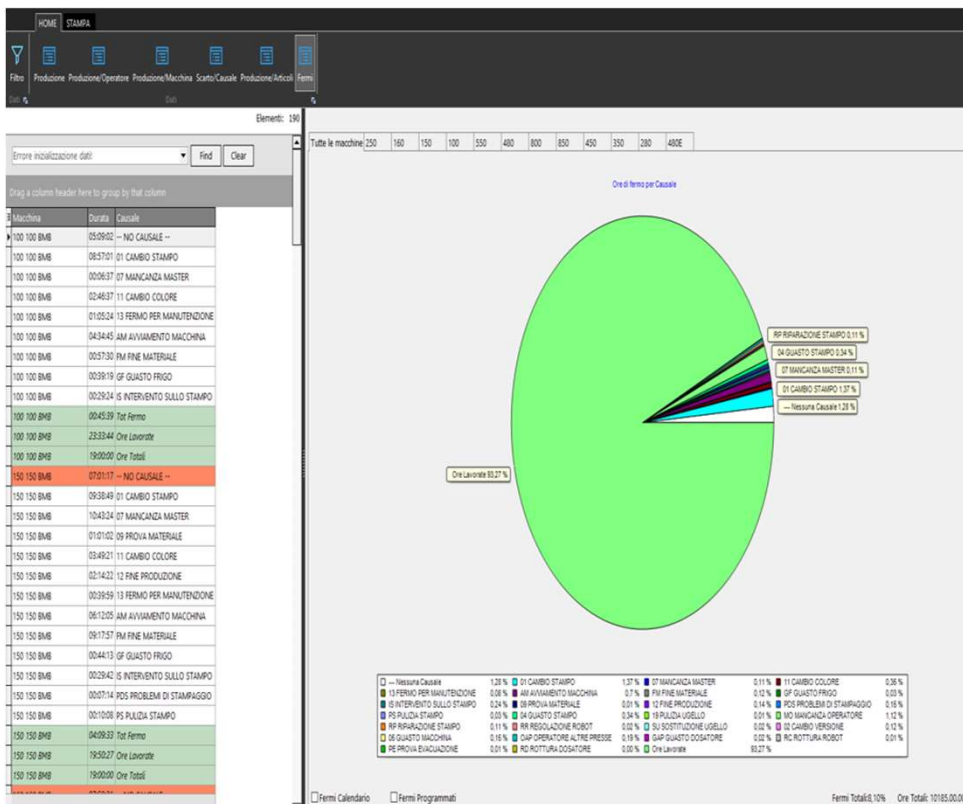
HOME STAMPA

Filtro Produzione Produzione/Operatore Produzione/Macchina Scarto/Causale Produzione/Articoli Fermi

Dati Dati

Elementi: 190

Errore inizializzazione dati! Find Clear

Drag a column header here to group by that column

| Macchina | Durata | Causale |
|---|---|---|
| 100 100 BMB | 05:09:02 | -- NO CAUSALE -- |
| 100 100 BMB | 08:57:01 | 01 CAMBIO STAMPO |
| 100 100 BMB | 00:06:37 | 07 MANCANZA MASTER |
| 100 100 BMB | 02:46:37 | 11 CAMBIO COLORE |
| 100 100 BMB | 01:05:24 | 13 FERMO PER MANUTENZIONE |
| 100 100 BMB | 04:34:45 | AM AVVIAMENTO MACCHINA |
| 100 100 BMB | 00:57:30 | FM FINE MATERIALE |
| 100 100 BMB | 00:39:19 | GF GUASTO FRIGO |
| 100 100 BMB | 00:29:24 | IS INTERVENTO SULLO STAMPO |
| 100 100 BMB | 00:45:39 | Tot Fermo |
| 100 100 BMB | 23:33:44 | Ore Lavorate |
| 100 100 BMB | 19:00:00 | Ore Totali |
| 150 150 BMB | 07:01:17 | -- NO CAUSALE -- |
| 150 150 BMB | 09:38:49 | 01 CAMBIO STAMPO |
| 150 150 BMB | 10:43:24 | 07 MANCANZA MASTER |
| 150 150 BMB | 01:01:02 | 09 PROVA MATERIALE |
| 150 150 BMB | 03:49:21 | 11 CAMBIO COLORE |
| 150 150 BMB | 02:14:22 | 12 FINE PRODUZIONE |
| 150 150 BMB | 00:39:59 | 13 FERMO PER MANUTENZIONE |
| 150 150 BMB | 06:12:05 | AM AVVIAMENTO MACCHINA |
| 150 150 BMB | 09:17:57 | FM FINE MATERIALE |
| 150 150 BMB | 00:44:13 | GF GUASTO FRIGO |
| 150 150 BMB | 00:29:42 | IS INTERVENTO SULLO STAMPO |
| 150 150 BMB | 00:07:14 | PDS PROBLEMI DI STAMPAGGIO |
| 150 150 BMB | 00:10:08 | PS PULIZIA STAMPO |
| 150 150 BMB | 04:09:33 | Tot Fermo |
| 150 150 BMB | 19:50:27 | Ore Lavorate |
| 150 150 BMB | 19:00:00 | Ore Totali |

Tutte le macchine 250 160 150 100 550 480 800 850 450 350 280 480E

Ore di fermo per Causale

RP RIPARAZIONE STAMPO 0,11 %
04 GUASTO STAMPO 0,34 %
07 MANCANZA MASTER 0,11 %
01 CAMBIO STAMPO 1,37 %
--- Nessuna Causale 1,28 %
Ore Lavorate 93,27 %

--- Nessuna Causale 1,28 % 01 CAMBIO STAMPO 1,37 % 07 MANCANZA MASTER 0,11 % 11 CAMBIO COLORE 0,36 %
13 FERMO PER MANUTENZIONE 0,08 % AM AVVIAMENTO MACCHINA 0,7 % FM FINE MATERIALE 0,12 % GF GUASTO FRIGO 0,03 %
IS INTERVENTO SULLO STAMPO 0,24 % 09 PROVA MATERIALE 0,01 % 12 FINE PRODUZIONE 0,14 % PDS PROBLEMI DI STAMPAGGIO 0,15 %
PS PULIZIA STAMPO 0,03 % 04 GUASTO STAMPO 0,34 % 19 PULIZIA UGELLO 0,01 % MO MANCANZA OPERATORE 1,12 %
RP RIPARAZIONE STAMPO 0,11 % RR REGOLAZIONE ROBOT 0,02 % SU SOSTITUZIONE UGELLO 0,02 % 02 CAMBIO VERSIONE 0,12 %
06 GUASTO MACCHINA 0,15 % OAP OPERATORE ALTRE PRESSE 0,19 % GAP GUASTO DOSATORE 0,02 % RC ROTTURA ROBOT 0,01 %
PE PROVA EVACUAZIONE 0,01 % RD ROTTURA DOSATORE 0,00 % Ore Lavorate 93,27 %

Fermi Calendario Fermi Programmati

Fermi Totali:8,10% Ore Totali: 10185,00,0